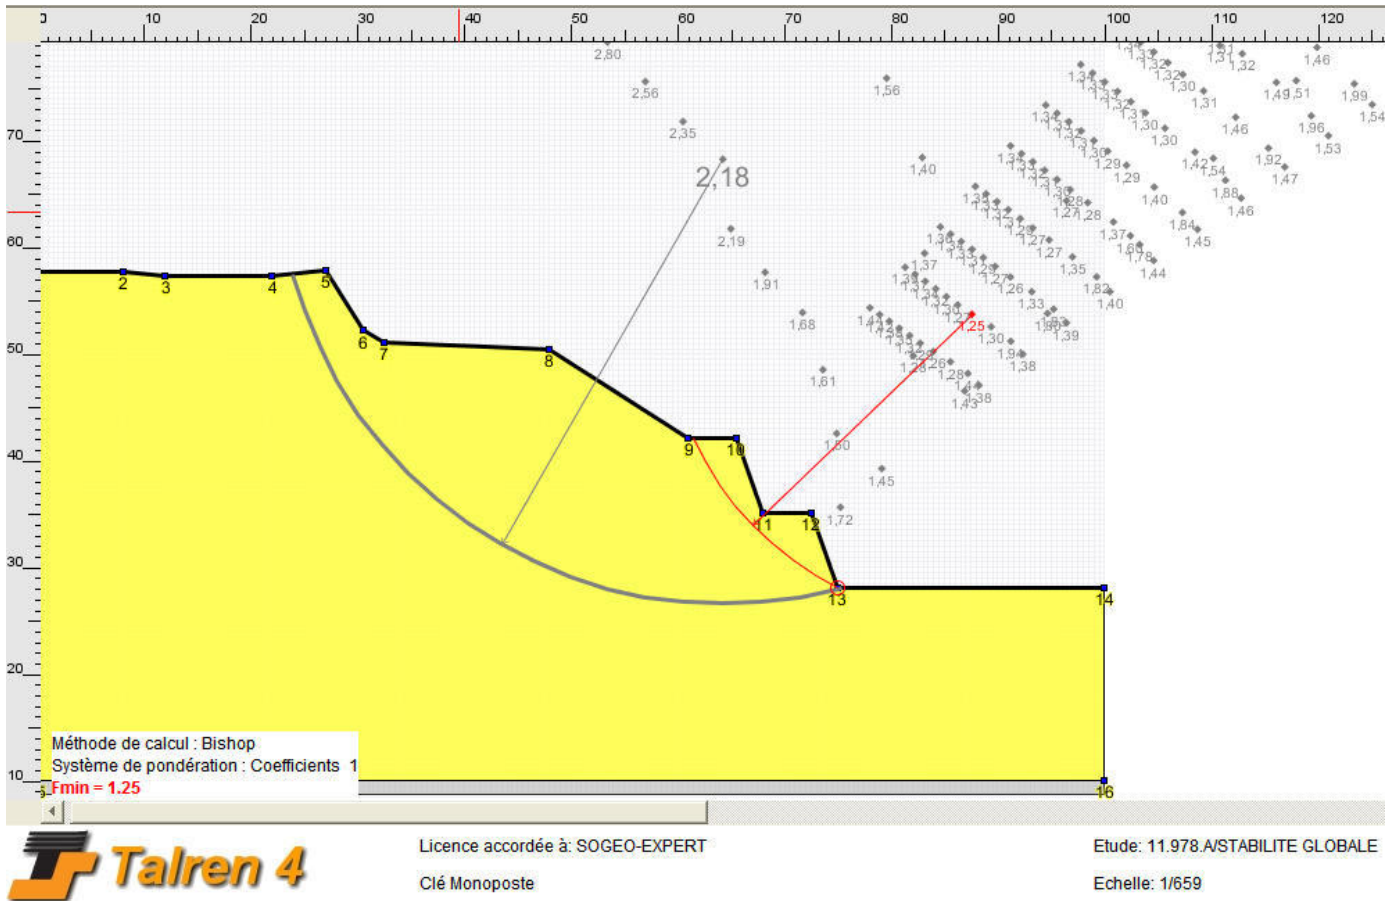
0 10 20 30 40 50 60 70 80 90 100 110 120

70
60
50
40
30
20
10

2,80
2,56
2,35
2,18
2,19
1,91
1,68
1,61
1,50
1,45
1,72
1,56
1,40
1,25
1,30
1,38
1,39
1,40
1,44
1,45
1,46
1,47
1,53
1,54
1,99
1,96
1,92
1,88
1,84
1,82
1,78
1,46
1,49
1,51
1,32
1,31
1,30
1,29
1,28
1,27
1,26
1,35
1,37
1,42
1,54

2 3 4 5 6 7 8 9 10 11 12 13 14 16

Méthode de calcul : Bishop
Système de pondération : Coefficients 1
Fmin = 1.25

Talren 4

Licence accordée à: SOGEO-EXPERT
Clé Monoposte

Etude: 11.978.A/STABILITE GLOBALE
Echelle: 1/659